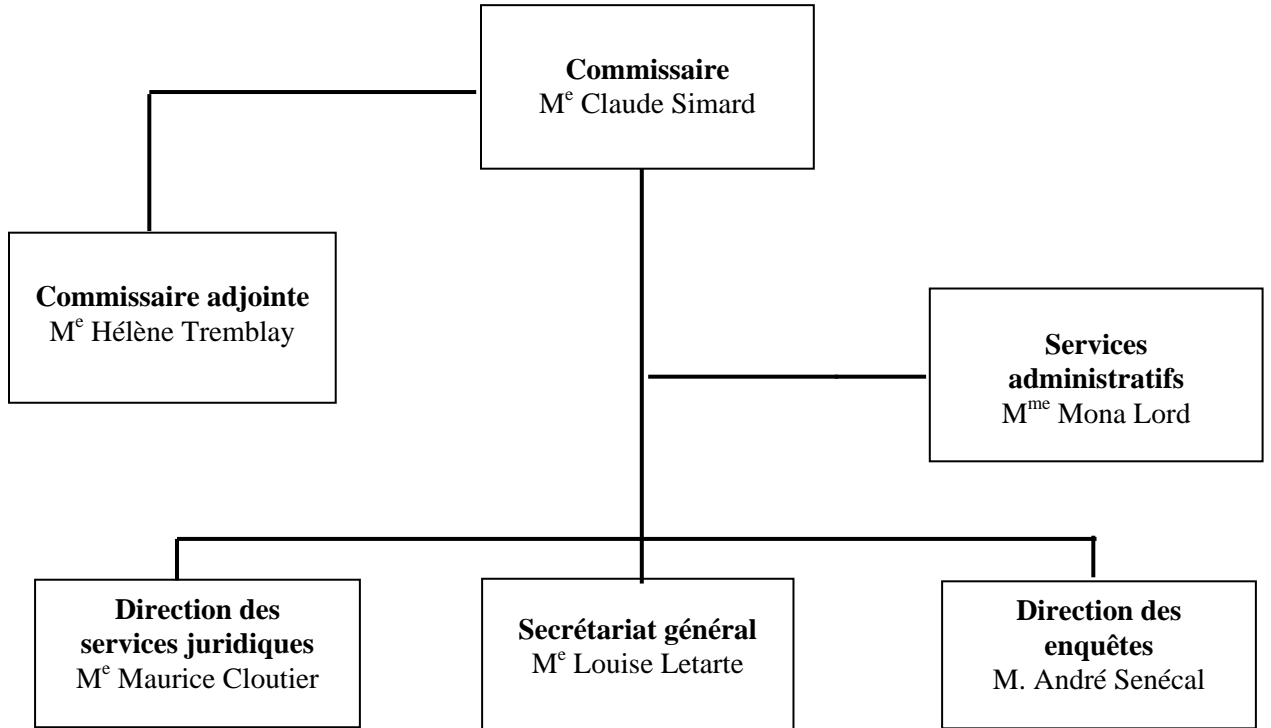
**Commissaire**
M$^{e}$ Claude Simard

**Commissaire adjointe**
M$^{e}$ Hélène Tremblay

**Services administratifs**
M$^{me}$ Mona Lord

**Direction des services juridiques**
M$^{e}$ Maurice Cloutier

**Secrétariat général**
M$^{e}$ Louise Letarte

**Direction des enquêtes**
M. André Senécal